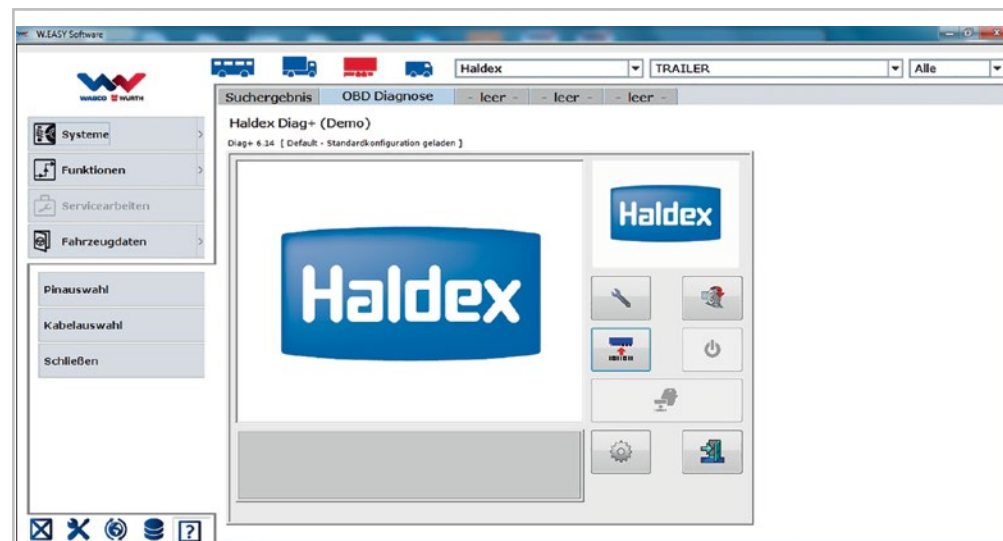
W.EASY Software

WABCO WÜRTH

Haldex
TRAILER
Alle

Suchergebnis
OBD Diagnose
- leer -
- leer -
- leer -

Systeme
Funktionen
Servicearbeiten
Fahrzeugdaten

Pinauswahl
Kabelauswahl
Schließen

Haldex Diag+ (Demo)

Diag+ 6.14 [ Default - Standardkonfiguration geladen ]

Haldex

Haldex